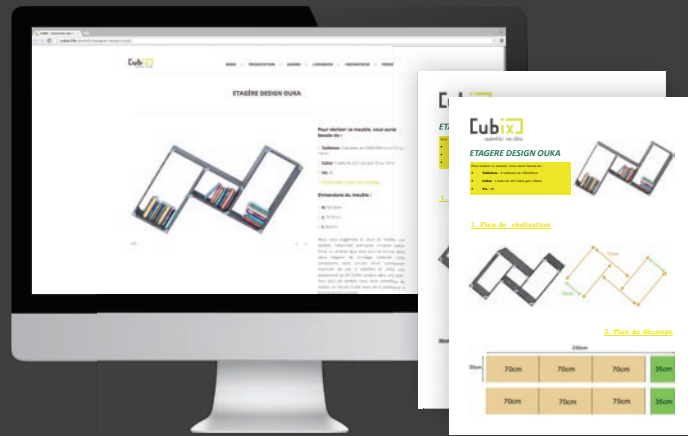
cubix.life

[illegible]

ETAGÈRE DESIGN OUKA

Pour réaliser ce meuble, vous aurez besoin de :

Tasseaux

Cubix

Vis

Dimensions du meuble :

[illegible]

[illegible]

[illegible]

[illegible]

ETAGERE DESIGN OUKA

ETAGERE DESIGN OUKA

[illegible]

1. Plan de réalisation

2. Plan de découpe

250cm

30cm

70cm

70cm

70cm

35cm

70cm

70cm

70cm

35cm